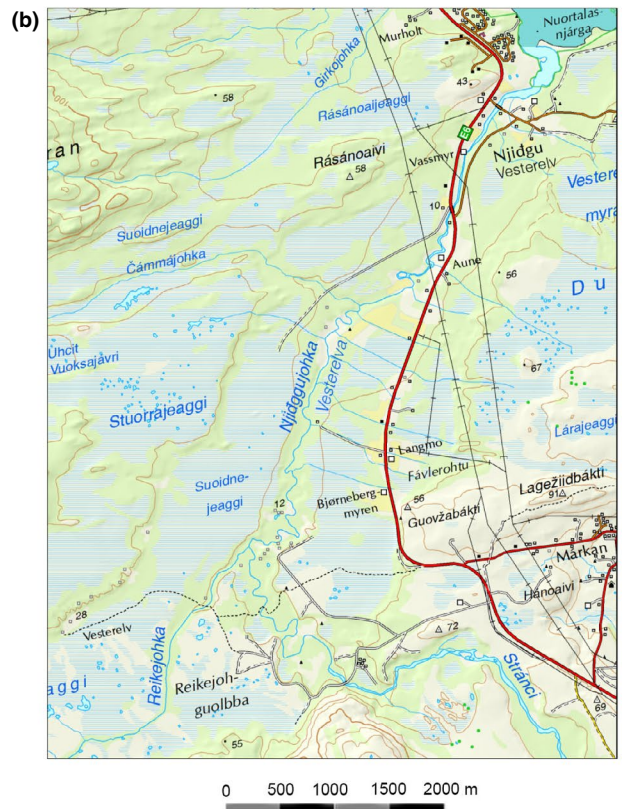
(b)

Nuortalasnjárga

Murholt

Girkojohka

58

Rásánoaljeaggi

43

E6

ran

Rásánoaivi

58

Vassmyr

Njiđgu

Vesterelv

Vestere

myra

10

Suoidnejeaggi

Čammájohka

Aune

56

D u

Úhcit Vuoksajávri

Njiđggujohka

Vesterelva

67

Stuorrajeaggi

Lárajeaggi

Langmo

Fávlerohtu

Suoidnejeaggi

12

Bjørnebergmyren

56

Lagežiidbákti

91

Guovžabákti

Márkan

Hánoaivi

28

Vesterelv

72

Reikejohka

Stranci

aggi

Reikejohguolbba

69

55

0 500 1000 1500 2000 m